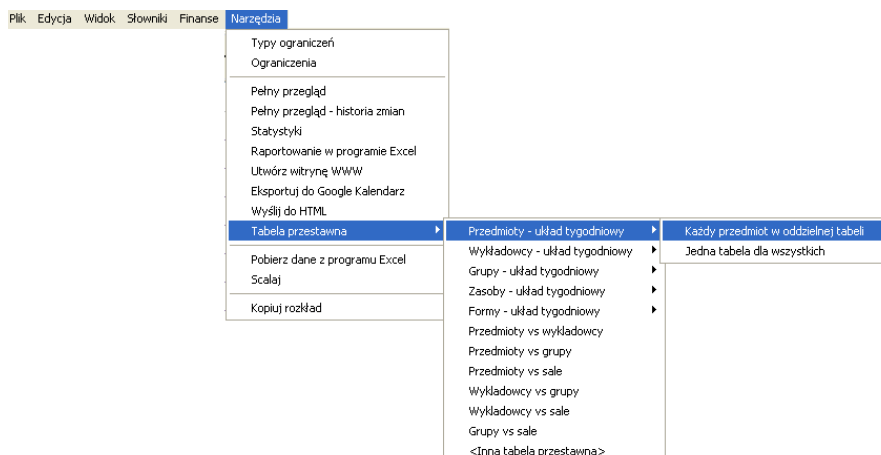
Plik Edycja Widok Słowniki Finanse Narzędzia

Typy ograniczeń
Ograniczenia

Pełny przegląd
Pełny przegląd - historia zmian
Statystyki
Raportowanie w programie Excel
Utwórz witrynę WWW
Eksportuj do Google Kalendarz
Wyślij do HTML
Tabela przestawna

Pobierz dane z programu Excel
Scalaj

Kopiuj rozkład

Przedmioty - układ tygodniowy
Wykładowcy - układ tygodniowy
Grupy - układ tygodniowy
Zasoby - układ tygodniowy
Formy - układ tygodniowy
Przedmioty vs wykładowcy
Przedmioty vs grupy
Przedmioty vs sale
Wykładowcy vs grupy
Wykładowcy vs sale
Grupy vs sale
<Inna tabela przestawna>

Każdy przedmiot w oddzielnej tabeli
Jedna tabela dla wszystkich